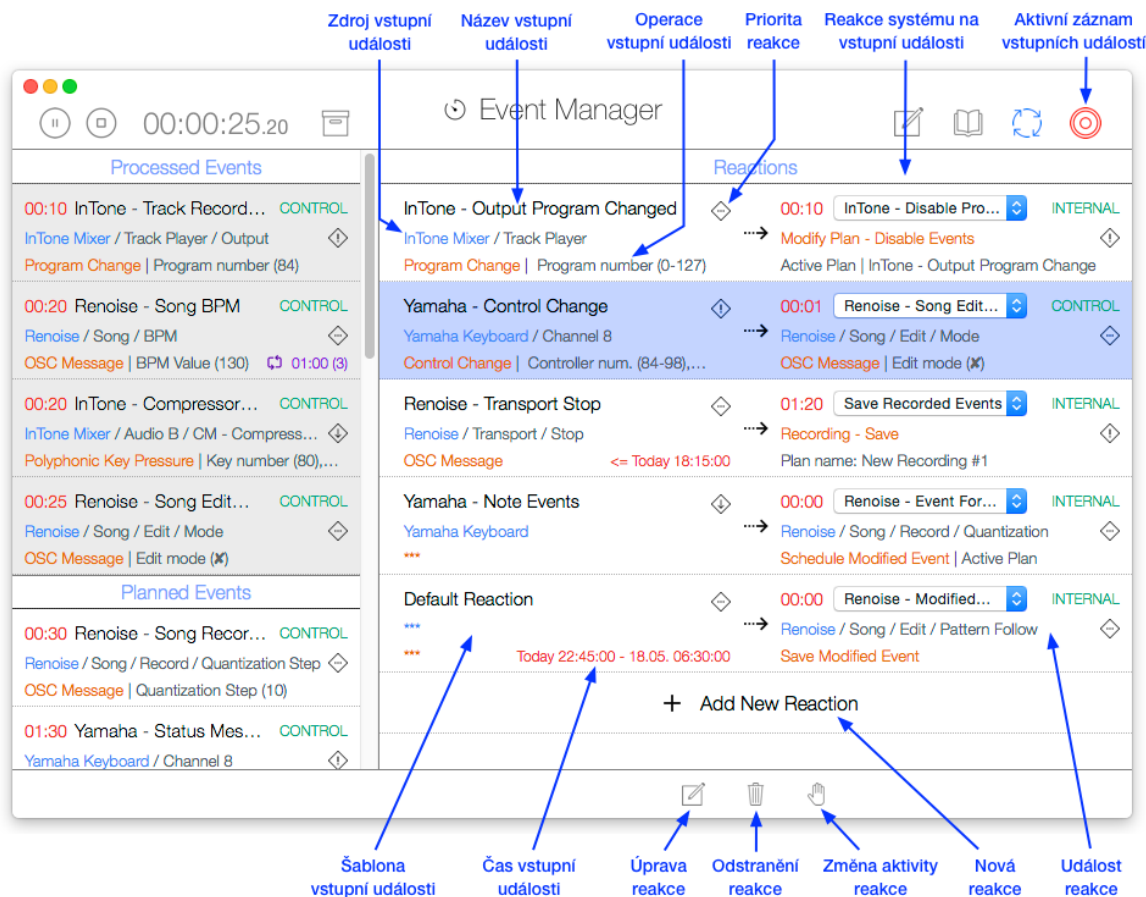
Zdroj vstupní události
Název vstupní události
Operace vstupní události
Priorita reakce
Reakce systému na vstupní události
Aktivní záznam vstupních událostí

00:00:25.20
Event Manager

Processed Events

00:10 InTone - Track Record… CONTROL
InTone Mixer / Track Player / Output
Program Change | Program number (84)

00:20 Renoise - Song BPM CONTROL
Renoise / Song / BPM
OSC Message | BPM Value (130) 01:00 (3)

00:20 InTone - Compressor… CONTROL
InTone Mixer / Audio B / CM - Compress…
Polyphonic Key Pressure | Key number (80),…

00:25 Renoise - Song Edit… CONTROL
Renoise / Song / Edit / Mode
OSC Message | Edit mode (✖)

Planned Events

00:30 Renoise - Song Recor… CONTROL
Renoise / Song / Record / Quantization Step
OSC Message | Quantization Step (10)

01:30 Yamaha - Status Mes… CONTROL
Yamaha Keyboard / Channel 8

Reactions

InTone - Output Program Changed
InTone Mixer / Track Player
Program Change | Program number (0-127)
00:10 InTone - Disable Pro… INTERNAL
Modify Plan - Disable Events
Active Plan | InTone - Output Program Change

Yamaha - Control Change
Yamaha Keyboard / Channel 8
Control Change | Controller num. (84-98),…
00:01 Renoise - Song Edit… CONTROL
Renoise / Song / Edit / Mode
OSC Message | Edit mode (✖)

Renoise - Transport Stop
Renoise / Transport / Stop
OSC Message <= Today 18:15:00
01:20 Save Recorded Events INTERNAL
Recording - Save
Plan name: New Recording #1

Yamaha - Note Events
Yamaha Keyboard
***
00:00 Renoise - Event For… INTERNAL
Renoise / Song / Record / Quantization
Schedule Modified Event | Active Plan

Default Reaction
***
*** Today 22:45:00 - 18.05. 06:30:00
00:00 Renoise - Modified… INTERNAL
Renoise / Song / Edit / Pattern Follow
Save Modified Event

+ Add New Reaction

Šablona vstupní události
Čas vstupní události
Úprava reakce
Odstranění reakce
Změna aktivity reakce
Nová reakce
Událost reakce